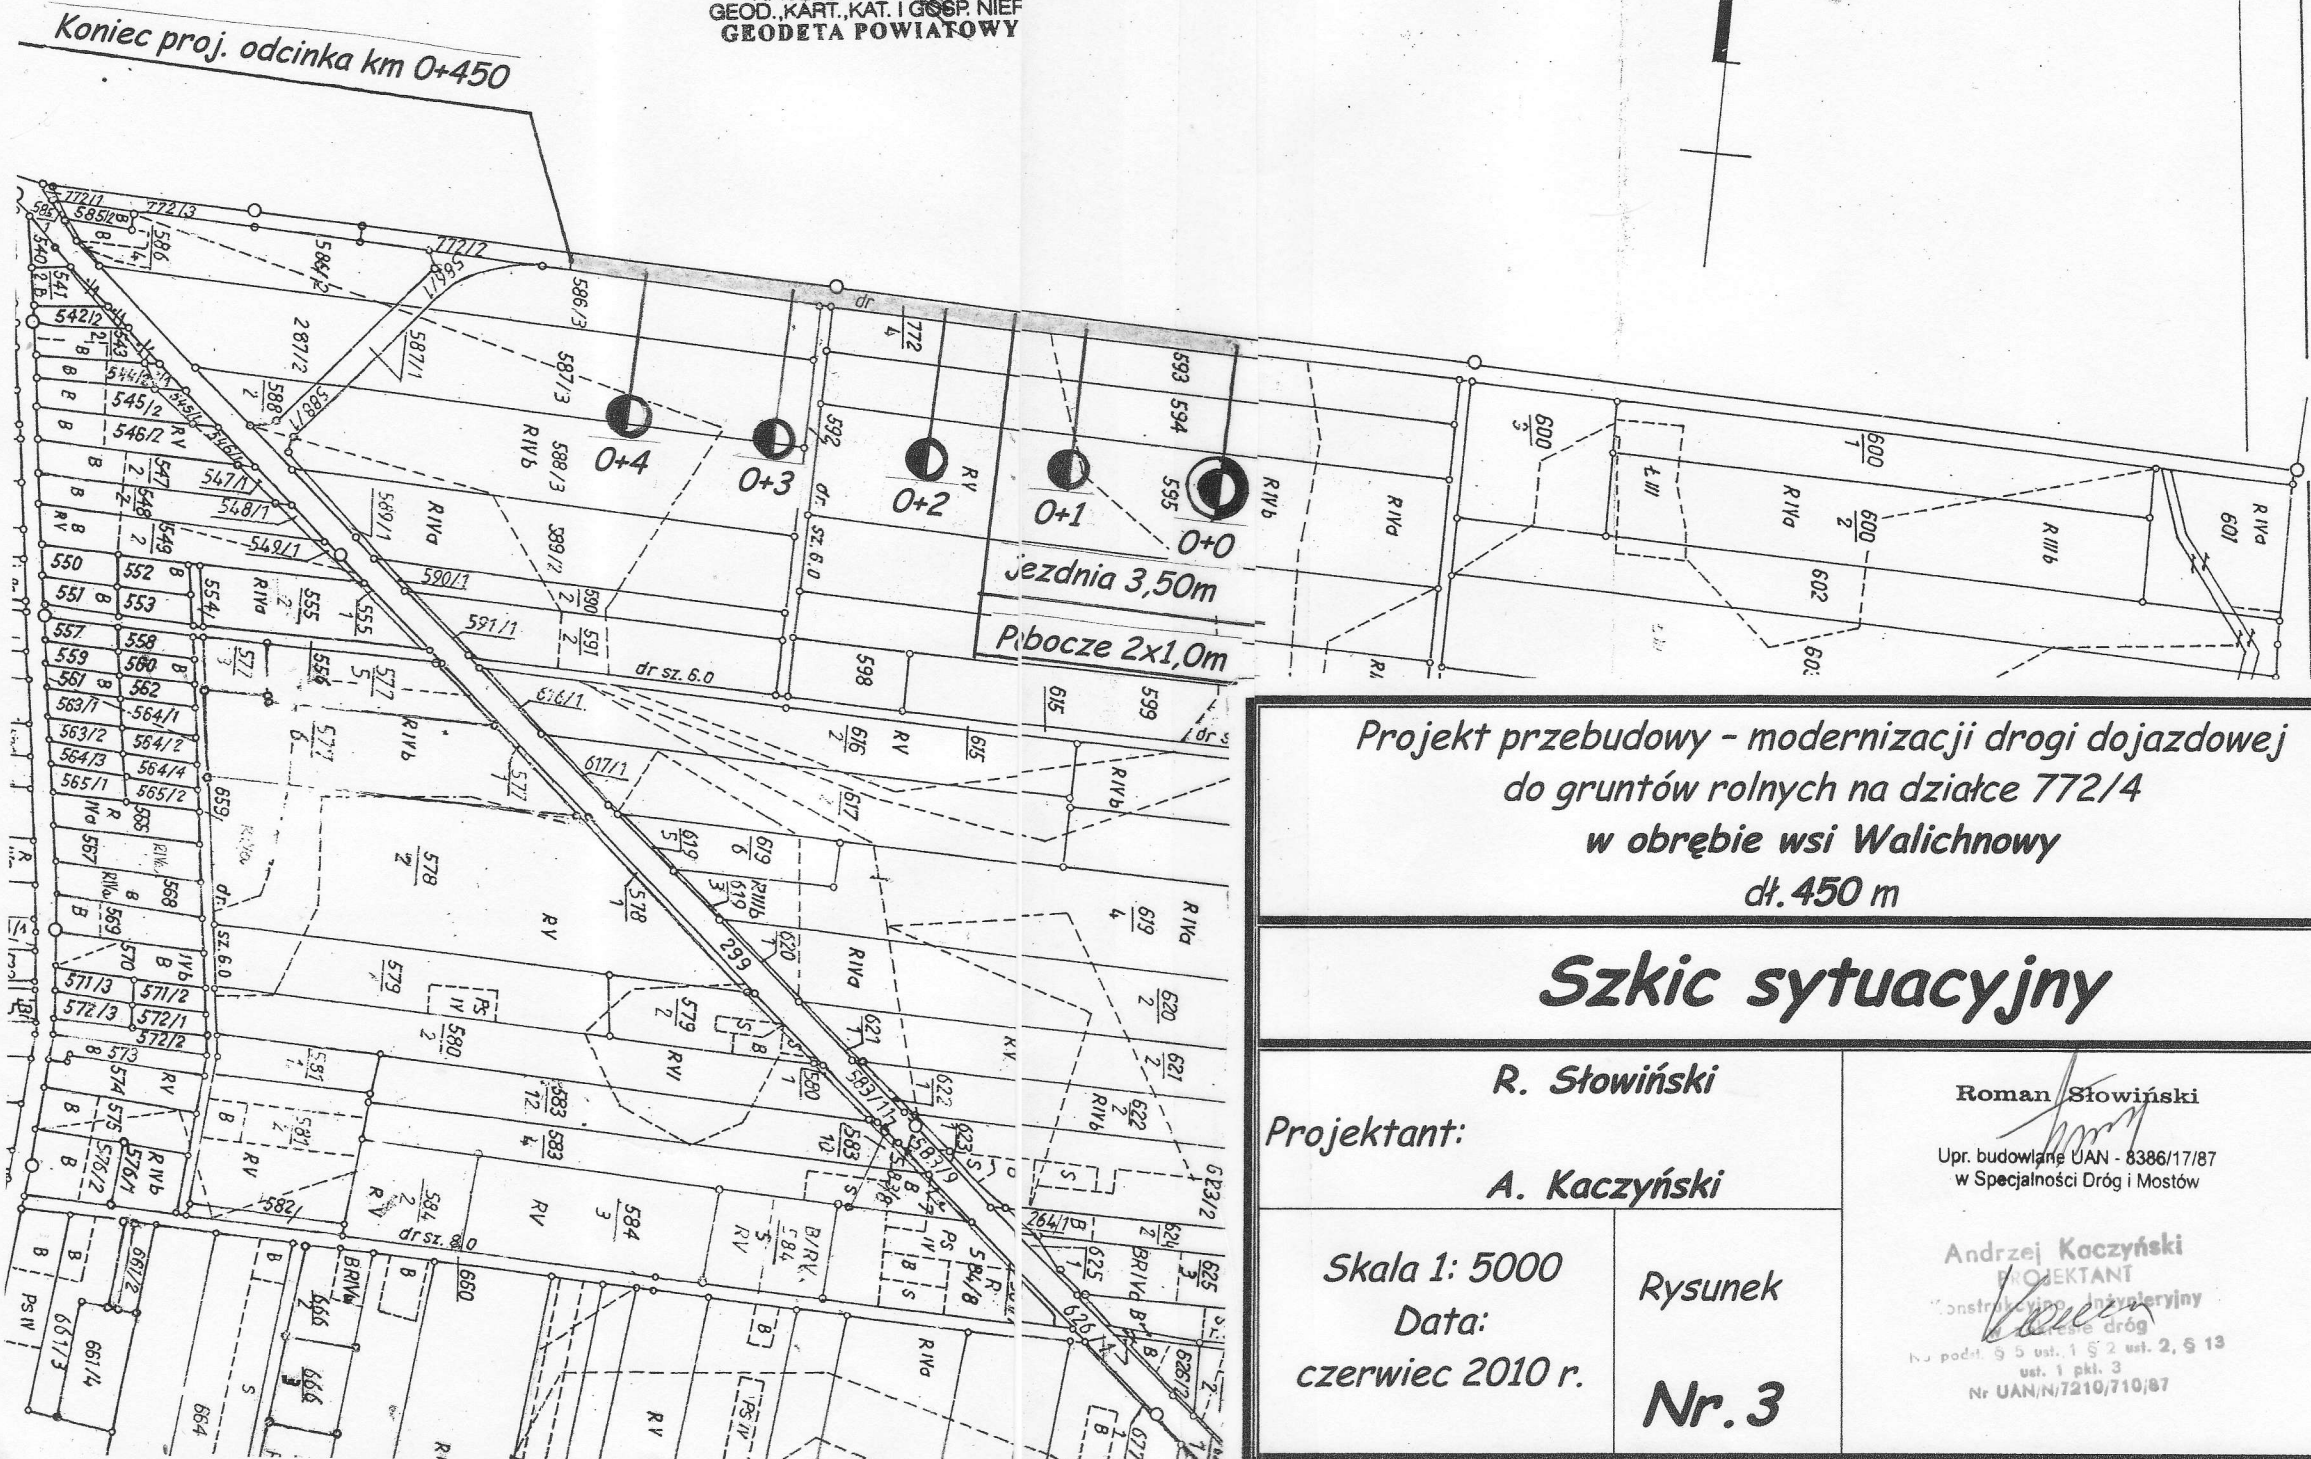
GEOD.,KART.,KAT. I GOSP. NIEF
GEODETA POWIATOWY

Koniec proj. odcinka km 0+450

0+4
0+3
0+2
0+1
0+0

Jezdnia 3,50m
Pobocze 2x1,0m

772/3
772/2
772/4
586/3
587/1
587/3
588/3
589/1
589/2
590/1
591/1
593
594
595
598
599
600/3
600/1
600/2
601
602
615
616/1
616/2
617/1
617
619/4
620/2
621/2
622/2
578/2
579
580
583
584/3
299
dr
dr sz. 6.0
dr sz. 8.0
RV
RIVa
RIVb
RIIIb
ŁIII
B
S
PsIV
550
551
552
553
557
558
559
560
561
562
564/1
564/2
564/4
565/1
565/2
571/3
571/2
572/3
572/1
572/2
573
574
575
576/1
576/2
582
660
661/3
661/4
664
666

Projekt przebudowy - modernizacji drogi dojazdowej do gruntów rolnych na działce 772/4 w obrębie wsi Walichnowy
dł.450 m

Szkic sytuacyjny

Projektant:
R. Słowiński
A. Kaczyński

Roman Słowiński
Upr. budowlane UAN - 8386/17/87
w Specjalności Dróg i Mostów

Skala 1: 5000
Data:
czerwiec 2010 r.

Rysunek
Nr. 3

Andrzej Kaczyński
PROJEKTANT
Konstrukcyjno - inżynieryjny
w zakresie dróg
Na podst. § 5 ust. 1 § 2 ust. 2, § 13 ust. 1 pkt. 3
Nr UAN/N/7210/710/87